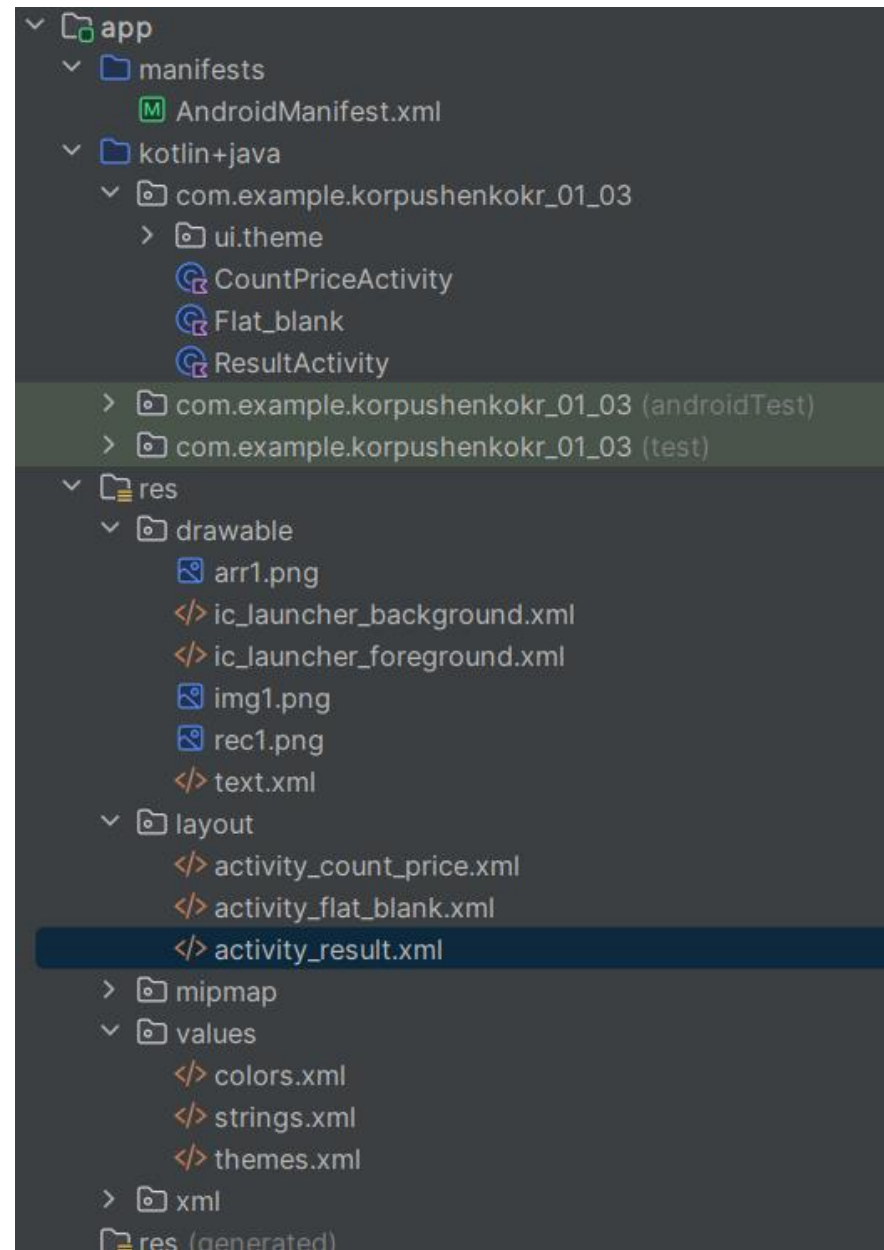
app
manifests
AndroidManifest.xml
kotlin+java
com.example.korpushenkokr_01_03
ui.theme
CountPriceActivity
Flat_blank
ResultActivity
com.example.korpushenkokr_01_03 (androidTest)
com.example.korpushenkokr_01_03 (test)
res
drawable
arr1.png
ic_launcher_background.xml
ic_launcher_foreground.xml
img1.png
rec1.png
text.xml
layout
activity_count_price.xml
activity_flat_blank.xml
activity_result.xml
mipmap
values
colors.xml
strings.xml
themes.xml
xml
res (generated)